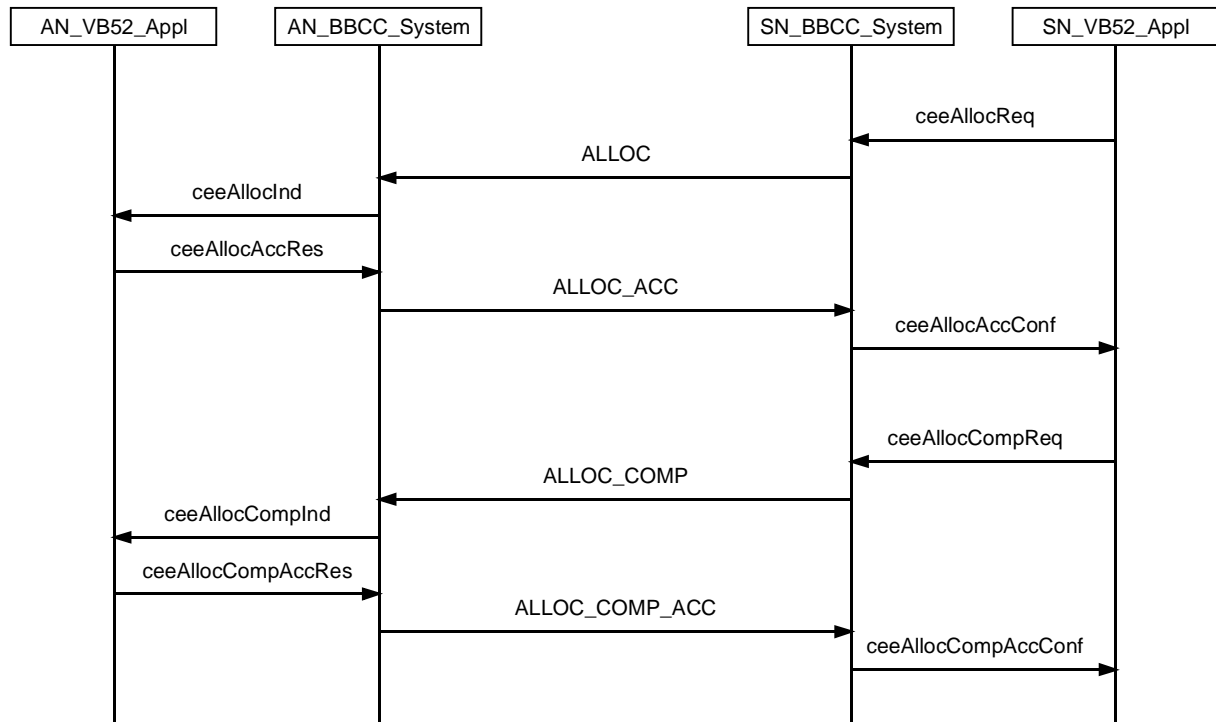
AN_VB52_Appl
AN_BBCC_System
SN_BBCC_System
SN_VB52_Appl

ceeAllocReq
ALLOC
ceeAllocInd
ceeAllocAccRes
ALLOC_ACC
ceeAllocAccConf
ceeAllocCompReq
ALLOC_COMP
ceeAllocCompInd
ceeAllocCompAccRes
ALLOC_COMP_ACC
ceeAllocCompAccConf